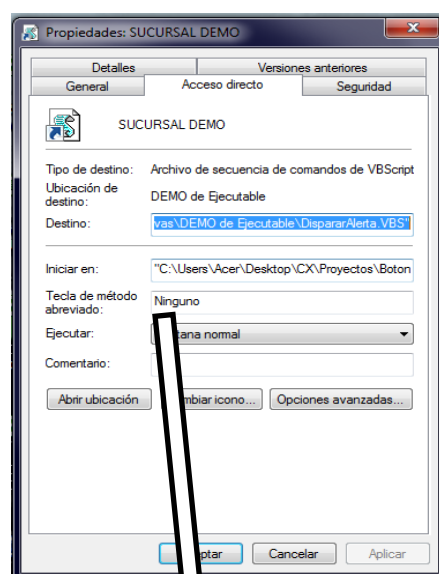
Propiedades: SUCURSAL DEMO

Detalles
Versiones anteriores
General
Acceso directo
Seguridad

SUCURSAL DEMO

Tipo de destino: Archivo de secuencia de comandos de VBScript
Ubicación de destino: DEMO de Ejecutable
Destino: vas\DEMO de Ejecutable\DispararAlerta.VBS"

Iniciar en: "C:\Users\Acer\Desktop\CX\Proyectos\Boton
Tecla de método abreviado: Ninguno
Ejecutar: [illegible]tana normal
Comentario:

Abrir ubicación
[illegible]mbiar icono...
Opciones avanzadas...

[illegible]ptar
Cancelar
Aplicar